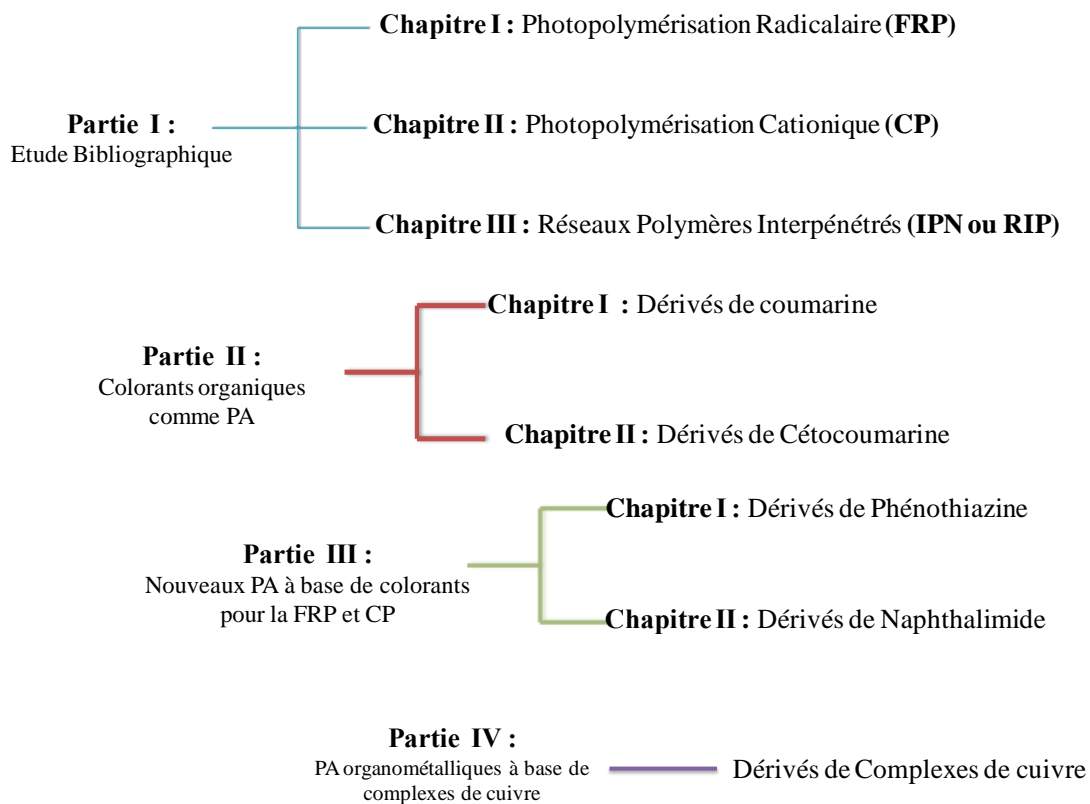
Partie I :
Etude Bibliographique

Chapitre I : Photopolymérisation Radicalaire (FRP)

Chapitre II : Photopolymérisation Cationique (CP)

Chapitre III : Réseaux Polymères Interpénétrés (IPN ou RIP)

Partie II :
Colorants organiques comme PA

Chapitre I : Dérivés de coumarine

Chapitre II : Dérivés de Cétocoumarine

Partie III :
Nouveaux PA à base de colorants pour la FRP et CP

Chapitre I : Dérivés de Phénothiazine

Chapitre II : Dérivés de Naphthalimide

Partie IV :
PA organométalliques à base de complexes de cuivre

Dérivés de Complexes de cuivre